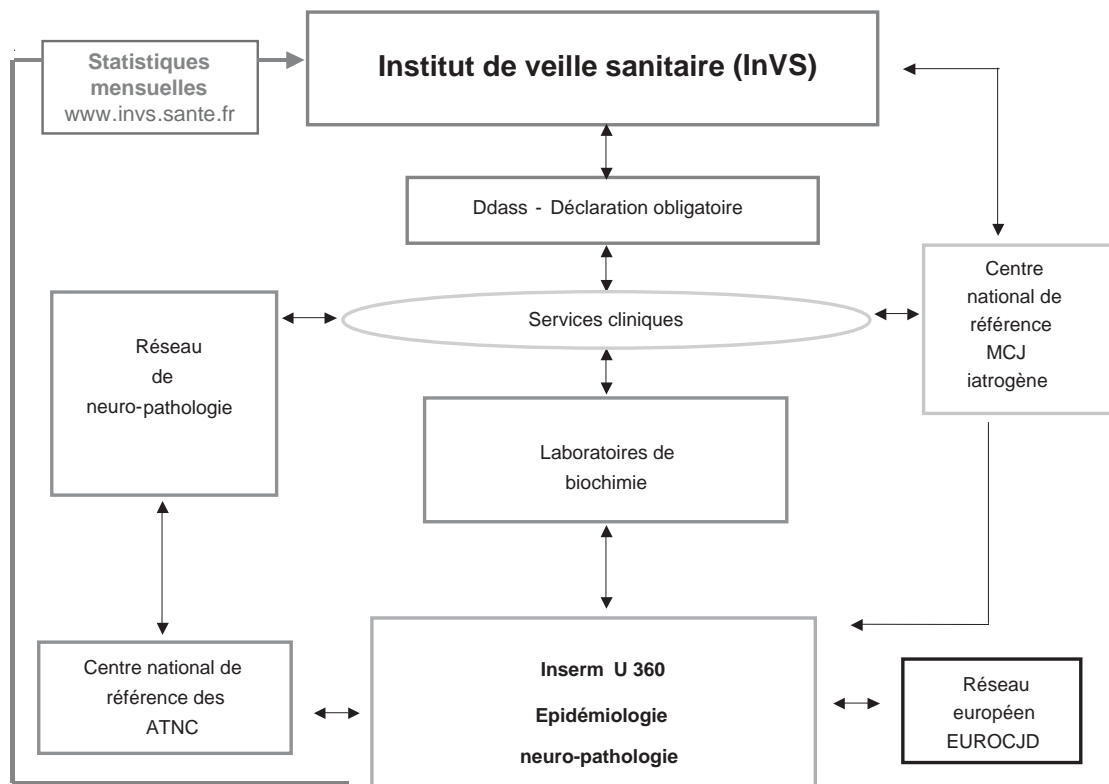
Statistiques mensuelles
www.invs.sante.fr

Institut de veille sanitaire (InVS)

Ddass - Déclaration obligatoire

Centre national de référence MCJ iatrogène

Réseau de neuro-pathologie

Services cliniques

Laboratoires de biochimie

Centre national de référence des ATNC

Inserm U 360

Epidémiologie

neuro-pathologie

Réseau européen EUROCJD